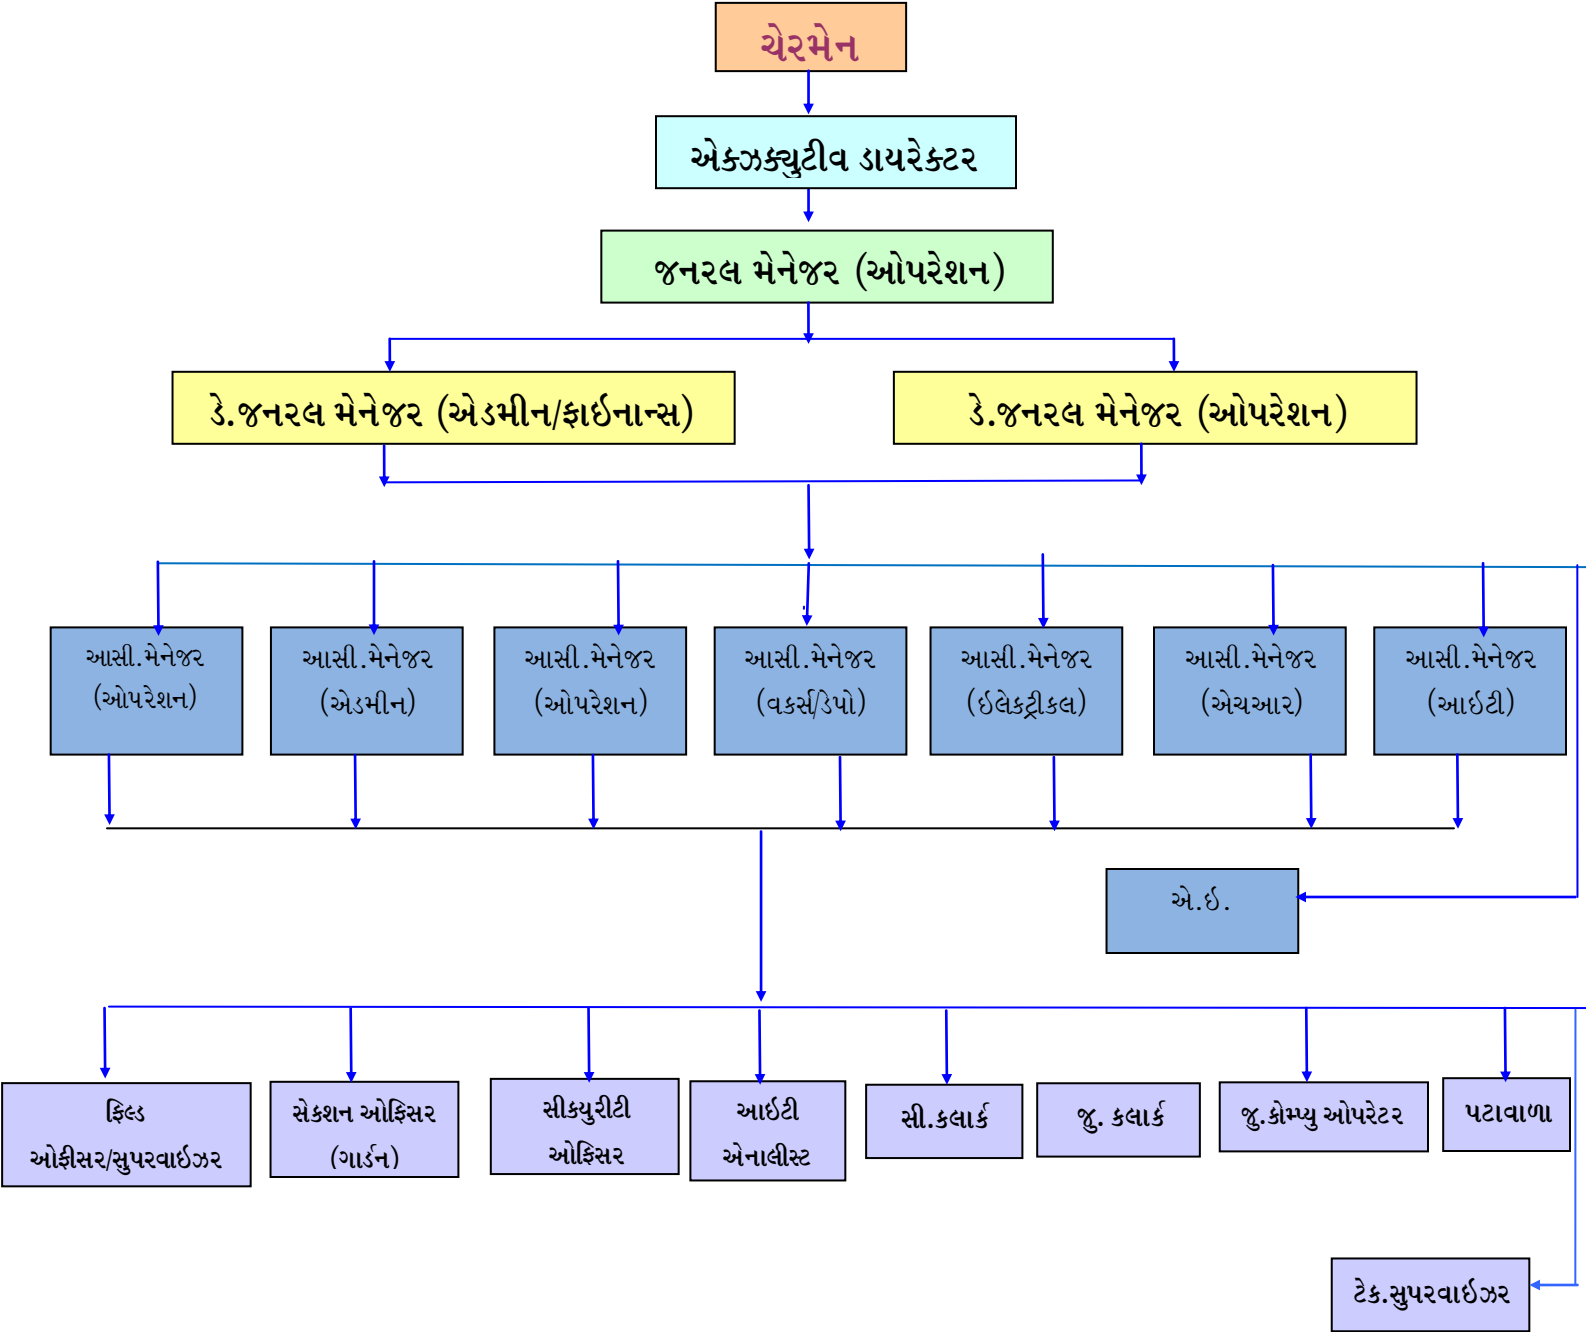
ચેરમેન

એક્ઝક્યુટીવ ડાયરેક્ટર

જનરલ મેનેજર (ઓપરેશન)

ડે.જનરલ મેનેજર (એડમીન/ફાઈનાન્સ)

ડે.જનરલ મેનેજર (ઓપરેશન)

આસી.મેનેજર (ઓપરેશન)

આસી.મેનેજર (એડમીન)

આસી.મેનેજર (ઓપરેશન)

આસી.મેનેજર (વર્કર્સ/ડેપો)

આસી.મેનેજર (ઇલેક્ટ્રીકલ)

આસી.મેનેજર (એચઆર)

આસી.મેનેજર (આઇટી)

એ.ઇ.

ફિલ્ડ ઓફીસર/સુપરવાઇઝર

સેક્શન ઓફિસર (ગાર્ડન)

સીક્યુરીટી ઓફિસર

આઇટી એનાલીસ્ટ

સી.કલાર્ક

જુ. કલાર્ક

જુ.કોમ્પ્યુ ઓપરેટર

પટાવાળા

ટેક.સુપરવાઇઝર